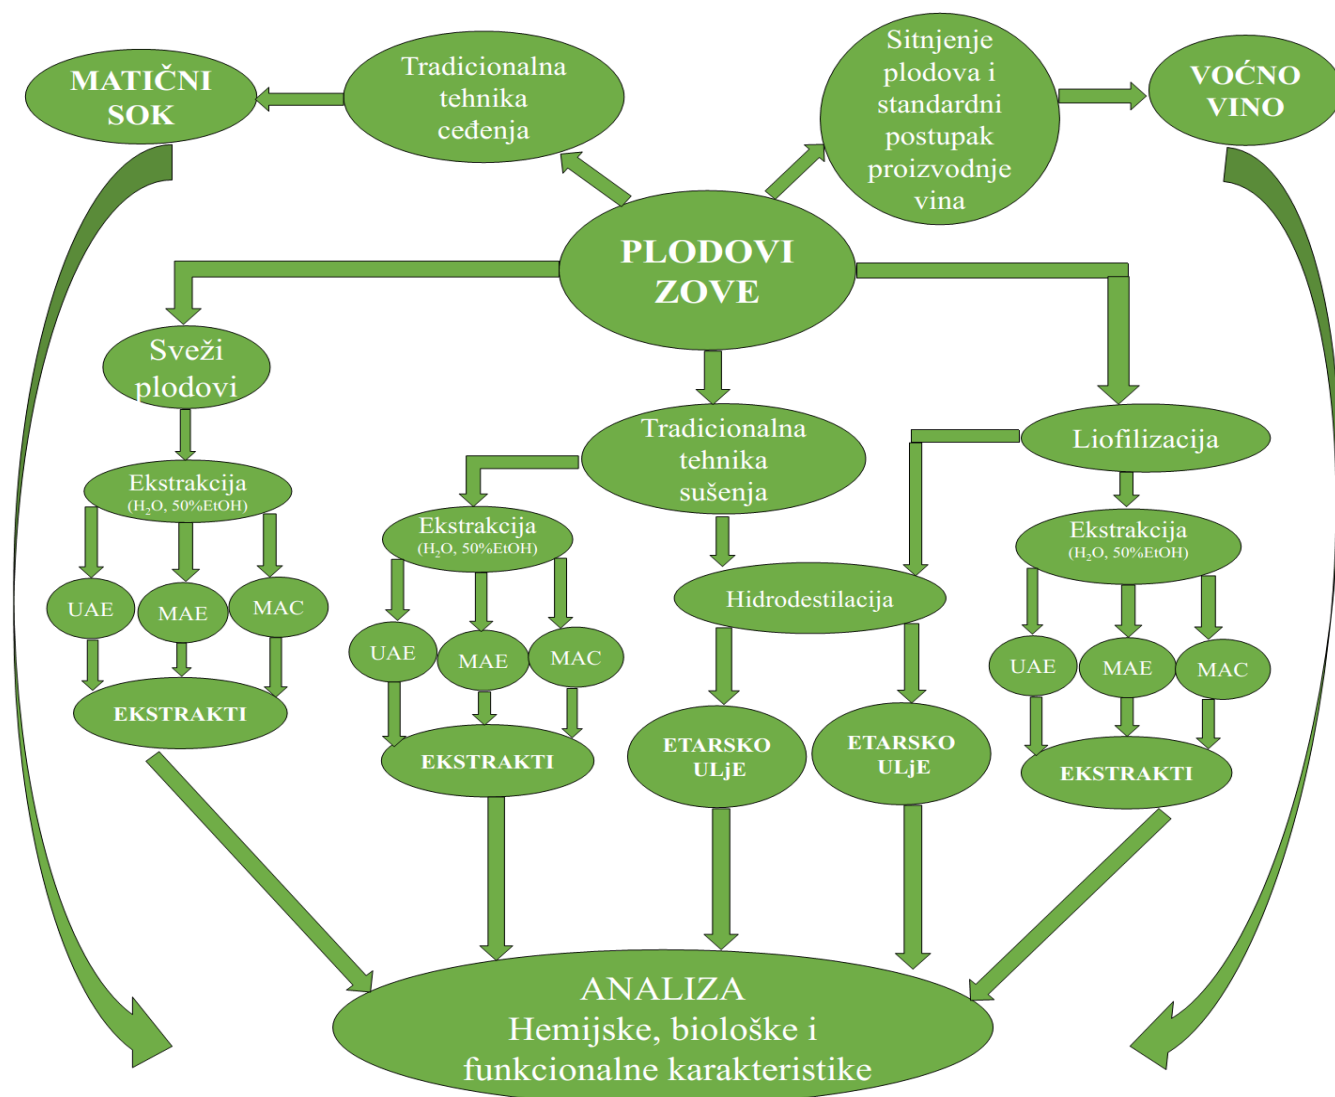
MATIČNI SOK

Tradicionalna tehnika ceđenja

Sitnjenje plodova i standardni postupak proizvodnje vina

VOĆNO VINO

PLODOVI ZOVE

Sveži plodovi

Ekstrakcija ($H_2O$, 50%EtOH)

UAE

MAE

MAC

EKSTRAKTI

Tradicionalna tehnika sušenja

Ekstrakcija ($H_2O$, 50%EtOH)

UAE

MAE

MAC

EKSTRAKTI

Hidrodestilacija

ETARSKO ULjE

ETARSKO ULjE

Liofilizacija

Ekstrakcija ($H_2O$, 50%EtOH)

UAE

MAE

MAC

EKSTRAKTI

ANALIZA
Hemijske, biološke i funkcionalne karakteristike